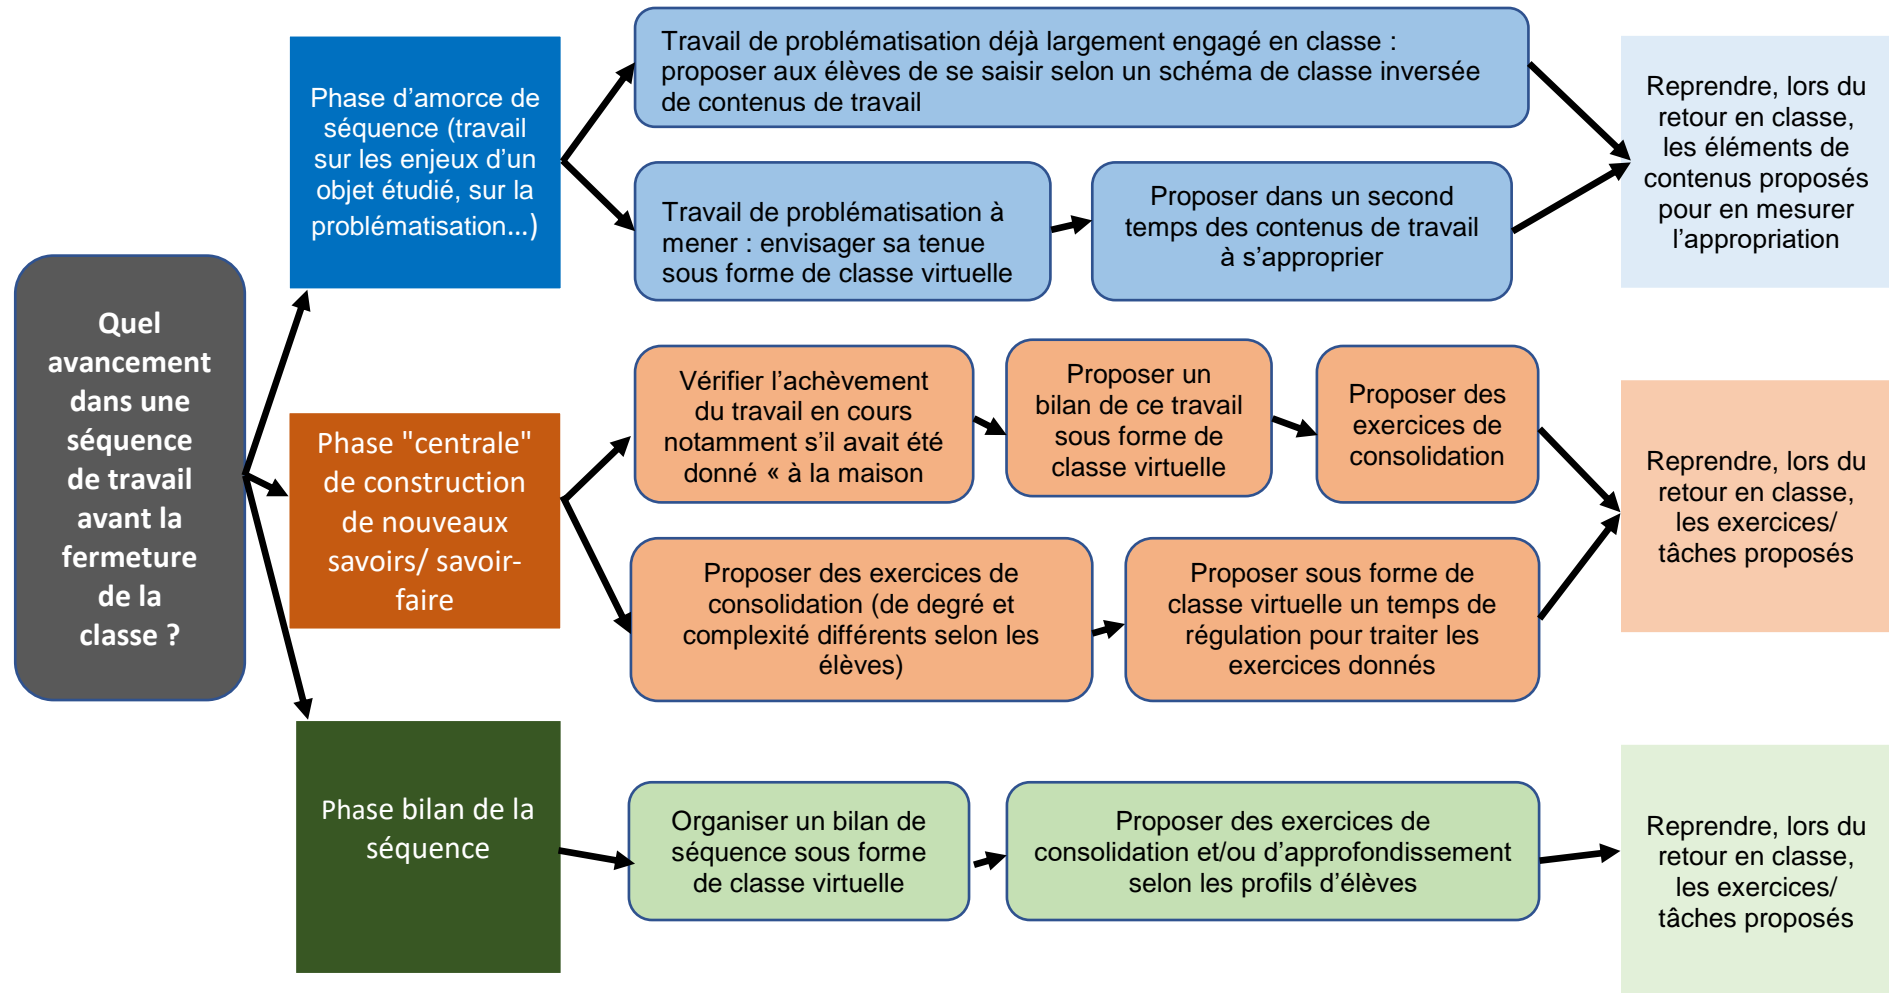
Quel avancement dans une séquence de travail avant la fermeture de la classe ?

Phase d’amorce de séquence (travail sur les enjeux d’un objet étudié, sur la problématisation...)

Travail de problématisation déjà largement engagé en classe : proposer aux élèves de se saisir selon un schéma de classe inversée de contenus de travail

Travail de problématisation à mener : envisager sa tenue sous forme de classe virtuelle

Proposer dans un second temps des contenus de travail à s’approprier

Reprendre, lors du retour en classe, les éléments de contenus proposés pour en mesurer l’appropriation

Phase "centrale" de construction de nouveaux savoirs/ savoir-faire

Vérifier l’achèvement du travail en cours notamment s’il avait été donné « à la maison

Proposer un bilan de ce travail sous forme de classe virtuelle

Proposer des exercices de consolidation

Proposer des exercices de consolidation (de degré et complexité différents selon les élèves)

Proposer sous forme de classe virtuelle un temps de régulation pour traiter les exercices donnés

Reprendre, lors du retour en classe, les exercices/ tâches proposés

Phase bilan de la séquence

Organiser un bilan de séquence sous forme de classe virtuelle

Proposer des exercices de consolidation et/ou d’approfondissement selon les profils d’élèves

Reprendre, lors du retour en classe, les exercices/ tâches proposés